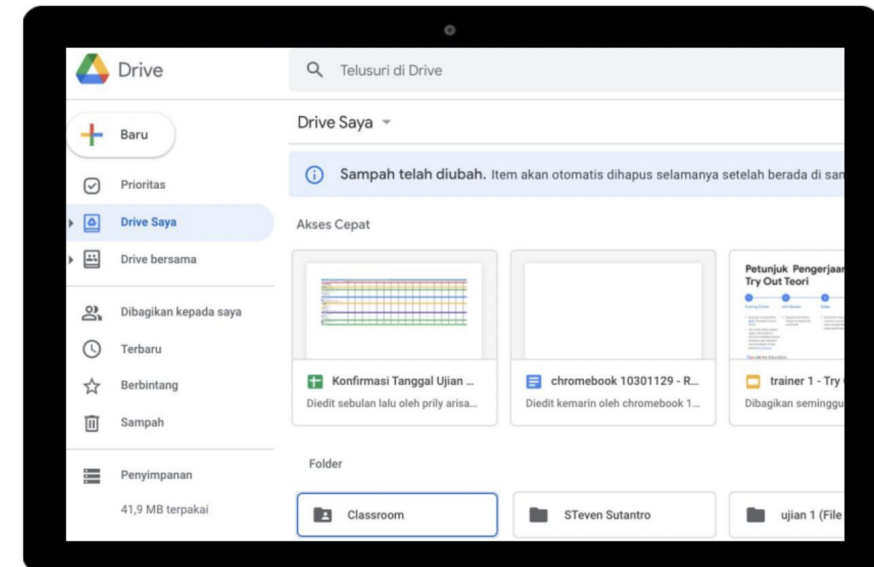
Drive

Telusuri di Drive

Baru

Prioritas

Drive Saya

Drive bersama

Dibagikan kepada saya

Terbaru

Berbintang

Sampah

Penyimpanan

41,9 MB terpakai

Drive Saya

Sampah telah diubah. Item akan otomatis dihapus selamanya setelah berada di san

Akses Cepat

Petunjuk Pengerjaan Try Out Teori

Konfirmasi Tanggal Ujian ...

Diedit sebulan lalu oleh prily arisa...

chromebook 10301129 - R...

Diedit kemarin oleh chromebook 1...

trainer 1 - Try

Dibagikan seminggu

Folder

Classroom

STeven Sutantro

ujian 1 (File